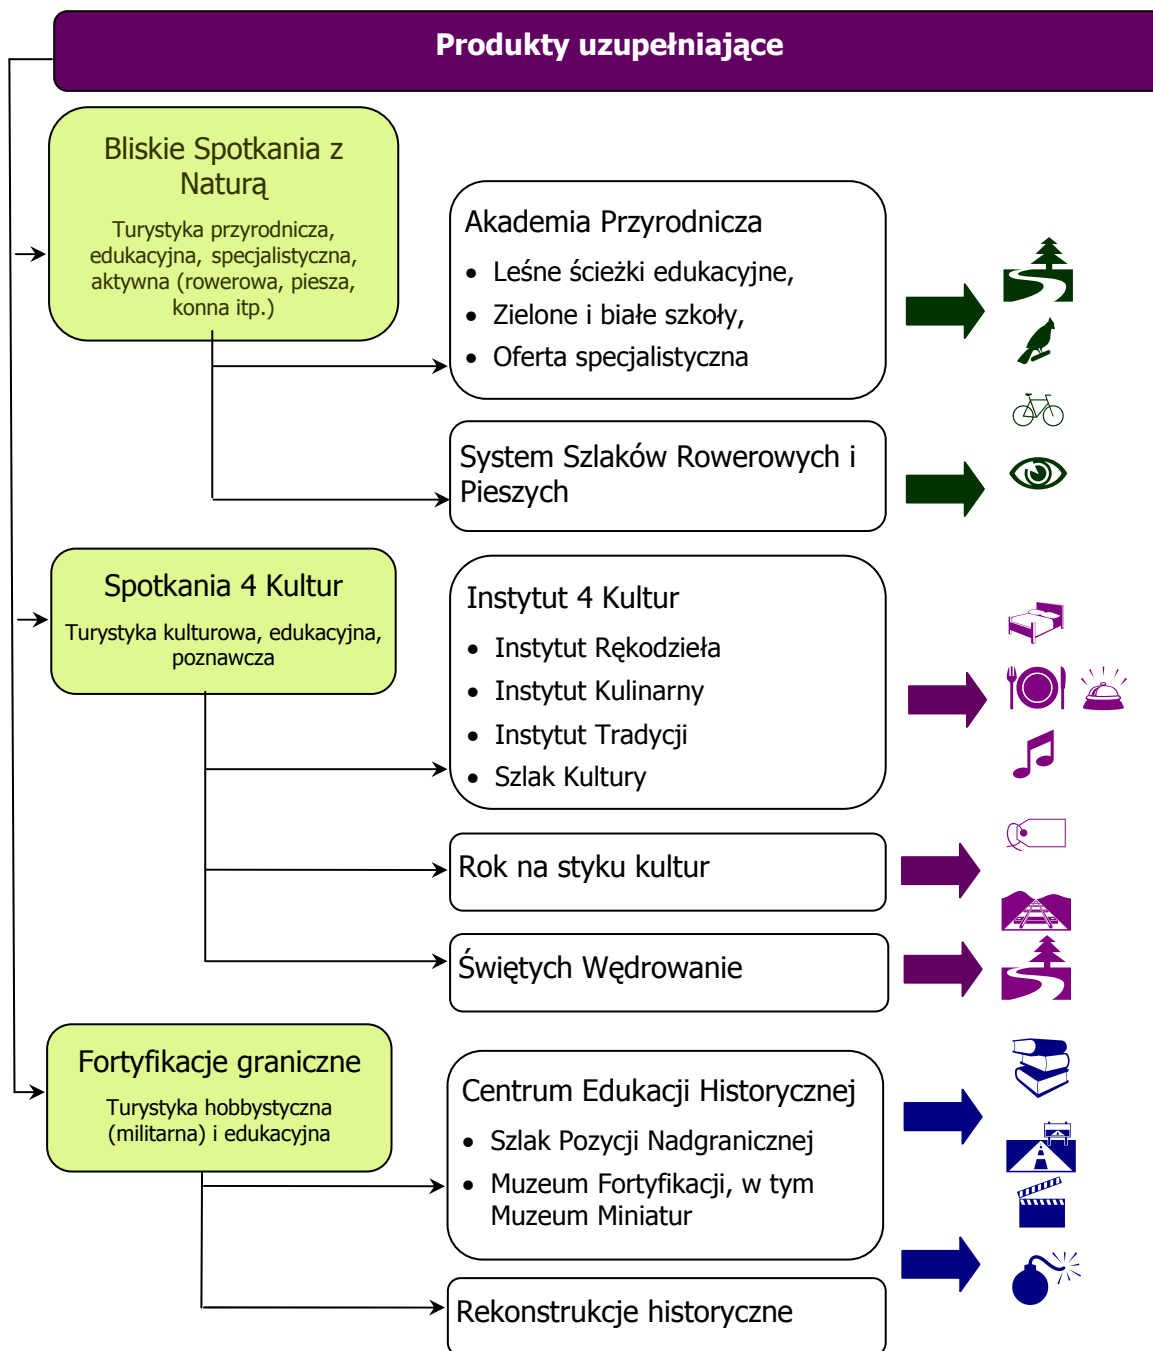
Produkty uzupełniające

Bliskie Spotkania z Naturą

Turystyka przyrodnicza, edukacyjna, specjalistyczna, aktywna (rowerowa, piesza, konna itp.)

Akademia Przyrodnicza

- Leśne ścieżki edukacyjne,
- Zielone i białe szkoły,
- Oferta specjalistyczna

System Szlaków Rowerowych i Pieszych

Spotkania 4 Kultur

Turystyka kulturowa, edukacyjna, poznawcza

Instytut 4 Kultur

- Instytut Rękodzieła
- Instytut Kulinarny
- Instytut Tradycji
- Szlak Kultury

Rok na styku kultur

Świętych Wędrowanie

Fortyfikacje graniczne

Turystyka hobbystyczna (militarna) i edukacyjna

Centrum Edukacji Historycznej

- Szlak Pozycji Nadgranicznej
- Muzeum Fortyfikacji, w tym Muzeum Miniatur

Rekonstrukcje historyczne